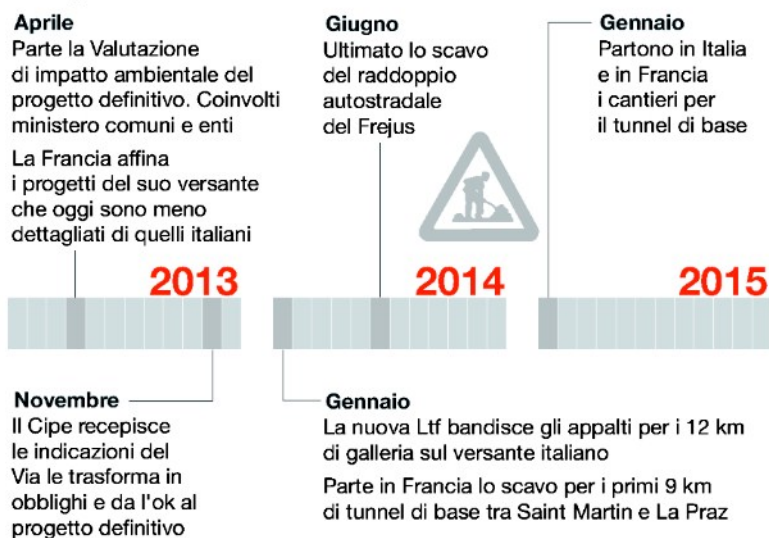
Aprile
Parte la Valutazione di impatto ambientale del progetto definitivo. Coinvolti ministero comuni e enti

La Francia affina i progetti del suo versante che oggi sono meno dettagliati di quelli italiani

Giugno
Ultimato lo scavo del raddoppio autostradale del Frejus

Gennaio
Partono in Italia e in Francia i cantieri per il tunnel di base

2013

2014

2015

Novembre
Il Cipe recepisce le indicazioni del Via le trasforma in obblighi e da l'ok al progetto definitivo

Gennaio
La nuova Ltf bandisce gli appalti per i 12 km di galleria sul versante italiano

Parte in Francia lo scavo per i primi 9 km di tunnel di base tra Saint Martin e La Praz